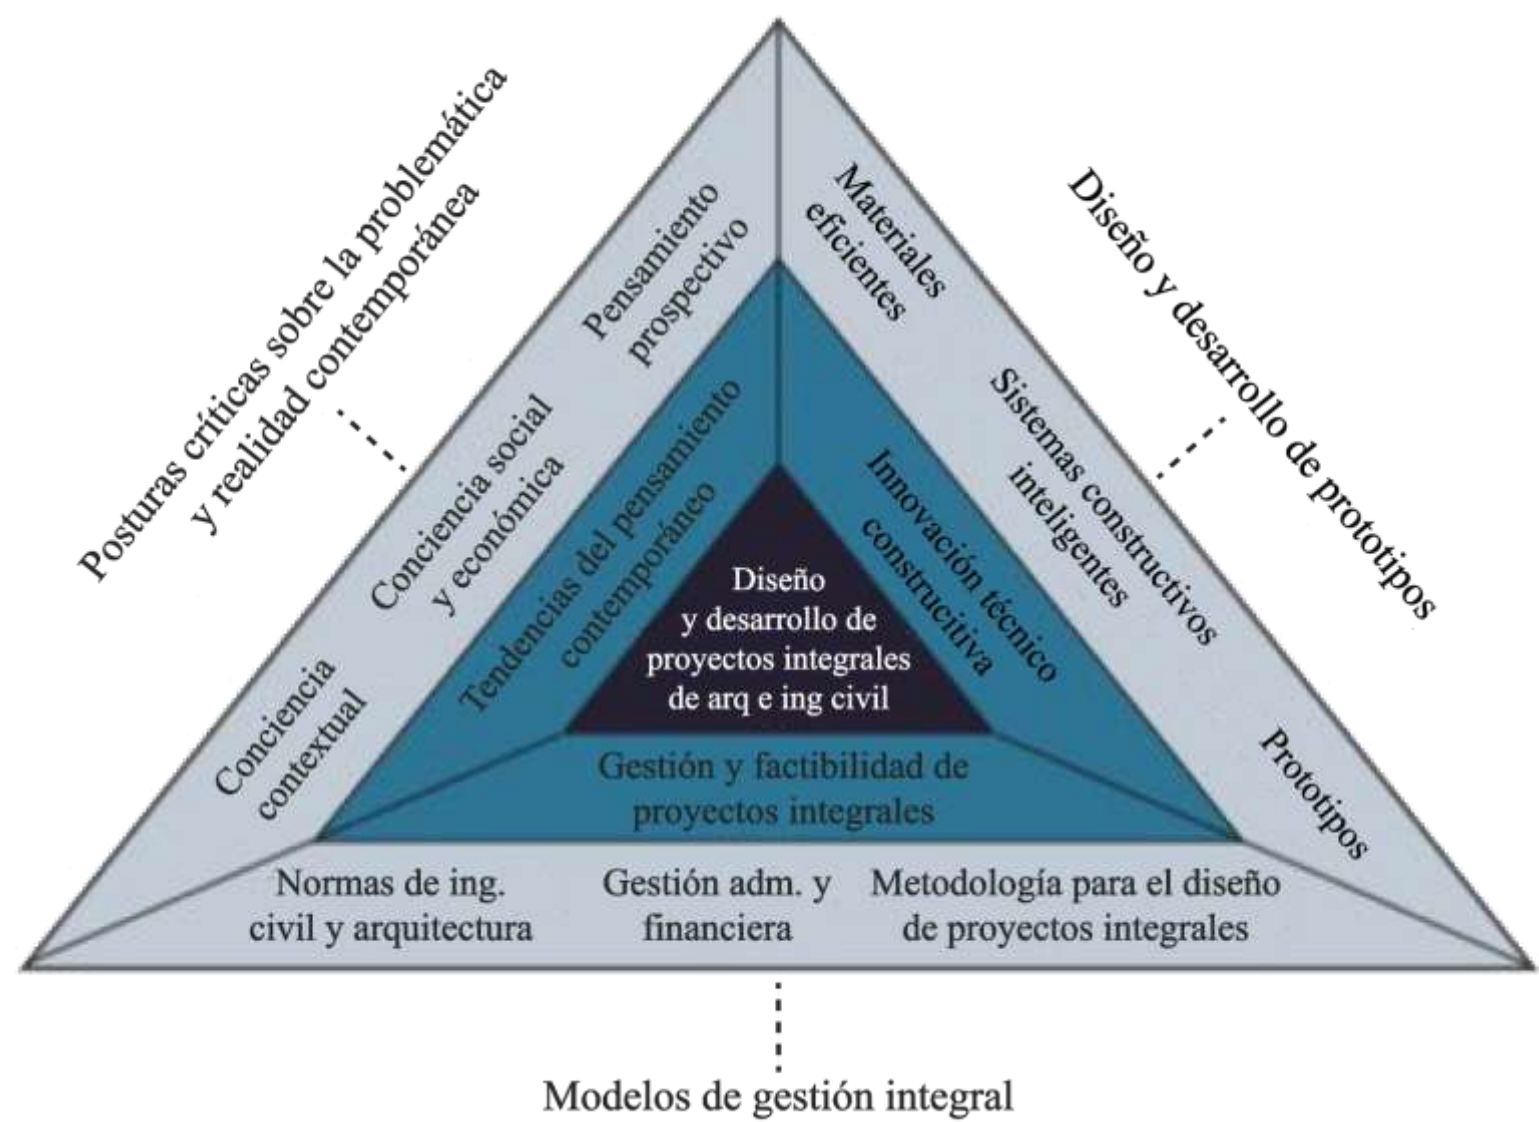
Posturas críticas sobre la problemática y realidad contemporánea

Diseño y desarrollo de prototipos

Pensamiento prospectivo

Materiales eficientes

Conciencia social y económica

Sistemas constructivos inteligentes

Conciencia contextual

Prototipos

Tendencias del pensamiento contemporáneo

Innovación técnico constructiva

Diseño y desarrollo de proyectos integrales de arq e ing civil

Gestión y factibilidad de proyectos integrales

Normas de ing. civil y arquitectura

Gestión adm. y financiera

Metodología para el diseño de proyectos integrales

Modelos de gestión integral